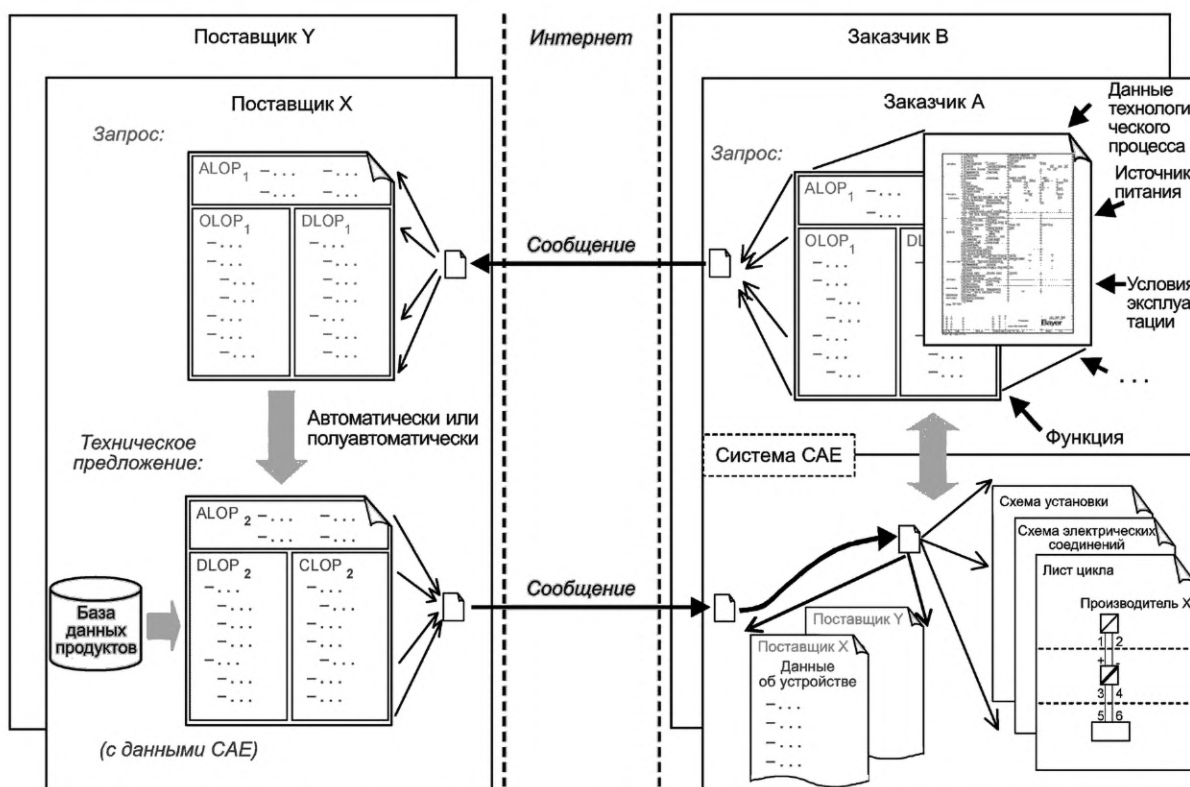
Поставщик Y

Интернет

Заказчик B

Поставщик X

Заказчик A

Данные технологи ческого процесса

Запрос:

ALOP$_1$ –. . . –. . .
–. . . –. . .

OLOP$_1$
–. . .
–. . .
–. . .
–. . .
–. . .
–. . .
–. . .

DLOP$_1$
–. . .
–. . .
–. . .
–. . .
–. . .
–. . .
–. . .

Запрос:

ALOP$_1$ –. . .
–. . .

OLOP$_1$
–. . .
–. . .
–. . .
–. . .
–. . .
–. . .
–. . .

DL

Источник питания

Сообщение

Условия эксплуа тации

Bayer

. . .

Автоматически или полуавтоматически

Техническое предложение:

Функция

Система CAE

ALOP $_2$ –. . . –. . .
–. . . –. . .

DLOP $_2$
–. . .
–. . .
–. . .
–. . .
–. . .
–. . .
–. . .

CLOP $_2$
–. . .
–. . .
–. . .
–. . .
–. . .
–. . .
–. . .

Схема установки

Схема электрических соединений

Лист цикла

База данных продуктов

Сообщение

Поставщик Y

Производитель X

Поставщик X

Данные об устройстве
–. . .
–. . .
–. . .
–. . .

1 2

3 4

5 6

(с данными CAE)